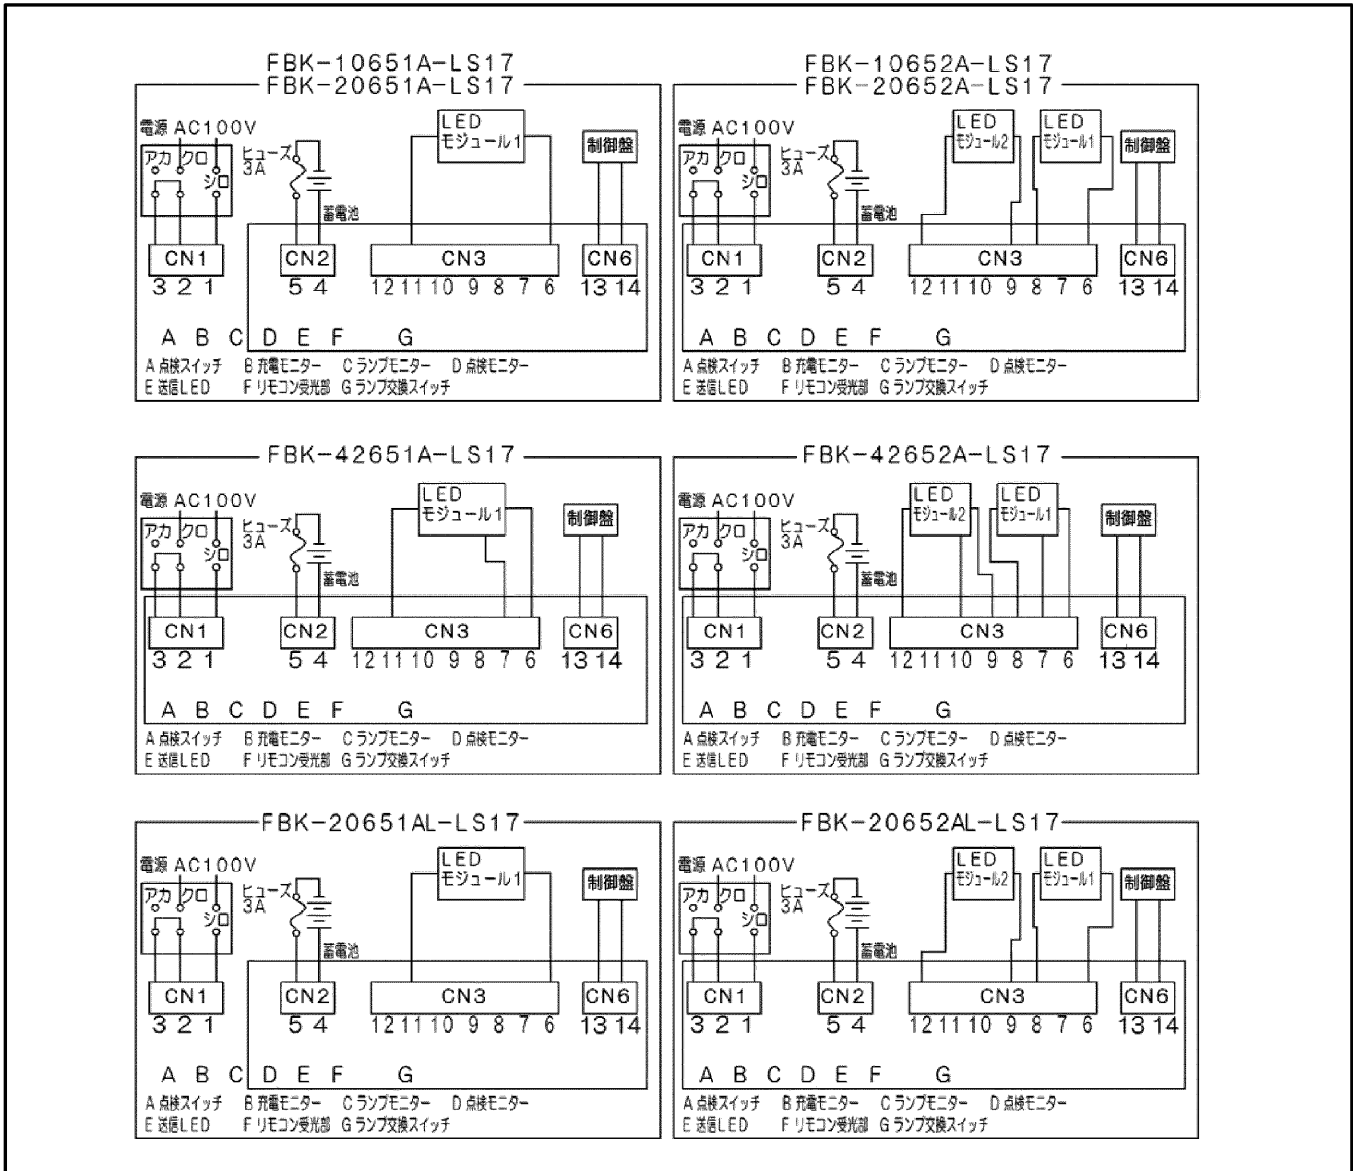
FBK-10651A-LS17
FBK-20651A-LS17

電源 AC100V
アカ クロ シロ
ヒューズ 3A
蓄電池
LED モジュール1
制御盤
CN1 CN2 CN3 CN6
3 2 1 5 4 12 11 10 9 8 7 6 13 14
A B C D E F G
A 点検スイッチ B 充電モニター C ランプモニター D 点検モニター
E 送信LED F リモコン受光部 G ランプ交換スイッチ

FBK-10652A-LS17
FBK-20652A-LS17

電源 AC100V
アカ クロ シロ
ヒューズ 3A
蓄電池
LED モジュール2
LED モジュール1
制御盤
CN1 CN2 CN3 CN6
3 2 1 5 4 12 11 10 9 8 7 6 13 14
A B C D E F G
A 点検スイッチ B 充電モニター C ランプモニター D 点検モニター
E 送信LED F リモコン受光部 G ランプ交換スイッチ

FBK-42651A-LS17

電源 AC100V
アカ クロ シロ
ヒューズ 3A
蓄電池
LED モジュール1
制御盤
CN1 CN2 CN3 CN6
3 2 1 5 4 12 11 10 9 8 7 6 13 14
A B C D E F G
A 点検スイッチ B 充電モニター C ランプモニター D 点検モニター
E 送信LED F リモコン受光部 G ランプ交換スイッチ

FBK-42652A-LS17

電源 AC100V
アカ クロ シロ
ヒューズ 3A
蓄電池
LED モジュール2
LED モジュール1
制御盤
CN1 CN2 CN3 CN6
3 2 1 5 4 12 11 10 9 8 7 6 13 14
A B C D E F G
A 点検スイッチ B 充電モニター C ランプモニター D 点検モニター
E 送信LED F リモコン受光部 G ランプ交換スイッチ

FBK-20651AL-LS17

電源 AC100V
アカ クロ シロ
ヒューズ 3A
蓄電池
LED モジュール1
制御盤
CN1 CN2 CN3 CN6
3 2 1 5 4 12 11 10 9 8 7 6 13 14
A B C D E F G
A 点検スイッチ B 充電モニター C ランプモニター D 点検モニター
E 送信LED F リモコン受光部 G ランプ交換スイッチ

FBK-20652AL-LS17

電源 AC100V
アカ クロ シロ
ヒューズ 3A
蓄電池
LED モジュール2
LED モジュール1
制御盤
CN1 CN2 CN3 CN6
3 2 1 5 4 12 11 10 9 8 7 6 13 14
A B C D E F G
A 点検スイッチ B 充電モニター C ランプモニター D 点検モニター
E 送信LED F リモコン受光部 G ランプ交換スイッチ